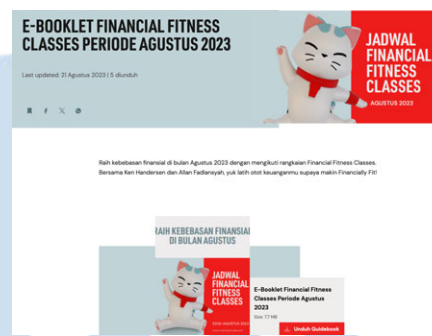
E-BOOKLET FINANCIAL FITNESS CLASSES PERIODE AGUSTUS 2023

Last updated: 21 Agustus 2023 | 5 diunduh

JADWAL FINANCIAL FITNESS CLASSES

AGUSTUS 2023

Raih kebebasan finansial di bulan Agustus 2023 dengan mengikuti rangkaian Financial Fitness Classes. Bersama Ken Handersen dan Allan Fadlansyah, yuk latih otot keuanganmu supaya makin Financially Fit!

RAIH KEBEBASAN FINANSIAL DI BULAN AGUSTUS

JADWAL FINANCIAL FITNESS CLASSES

E-Booklet Financial Fitness Classes Periode Agustus 2023

Size: 1.7 MB

Unduh Guidebook